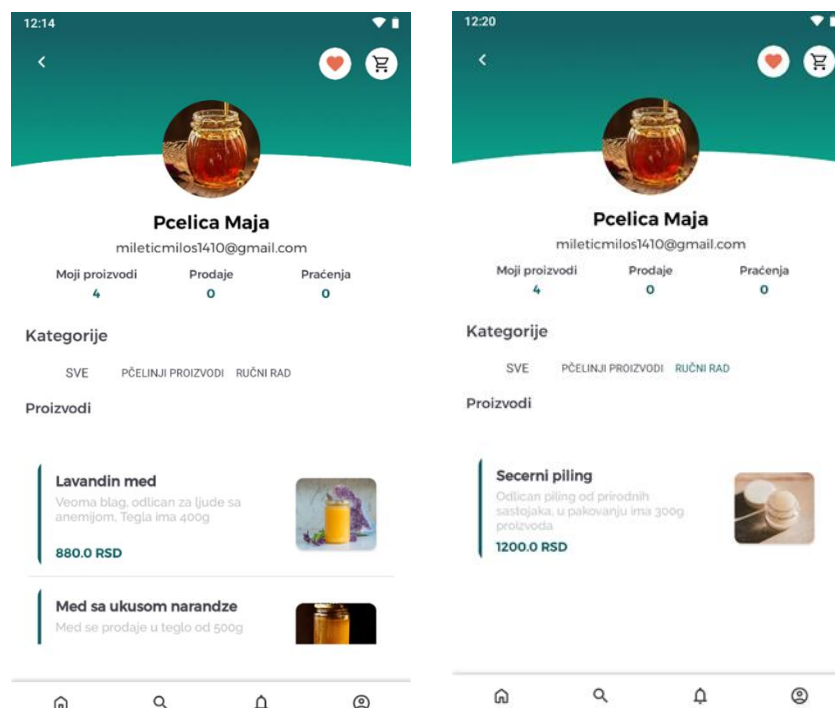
12:14

Pcelica Maja
mileticmilos1410@gmail.com

Moji proizvodi
4

Prodaje
0

Praćenja
0

Kategorije

SVE PČELINJI PROIZVODI RUČNI RAD

Proizvodi

Lavandin med
Veoma blag, odlican za ljude sa anemijom, Tegla ima 400g
880.0 RSD

Med sa ukusom narandze
Med se prodaje u teglo od 500g

12:20

Pcelica Maja
mileticmilos1410@gmail.com

Moji proizvodi
4

Prodaje
0

Praćenja
0

Kategorije

SVE PČELINJI PROIZVODI RUČNI RAD

Proizvodi

Secerni piling
Odlican piling od prirodnih sastojaka, u pakovanju ima 300g proizvoda
1200.0 RSD